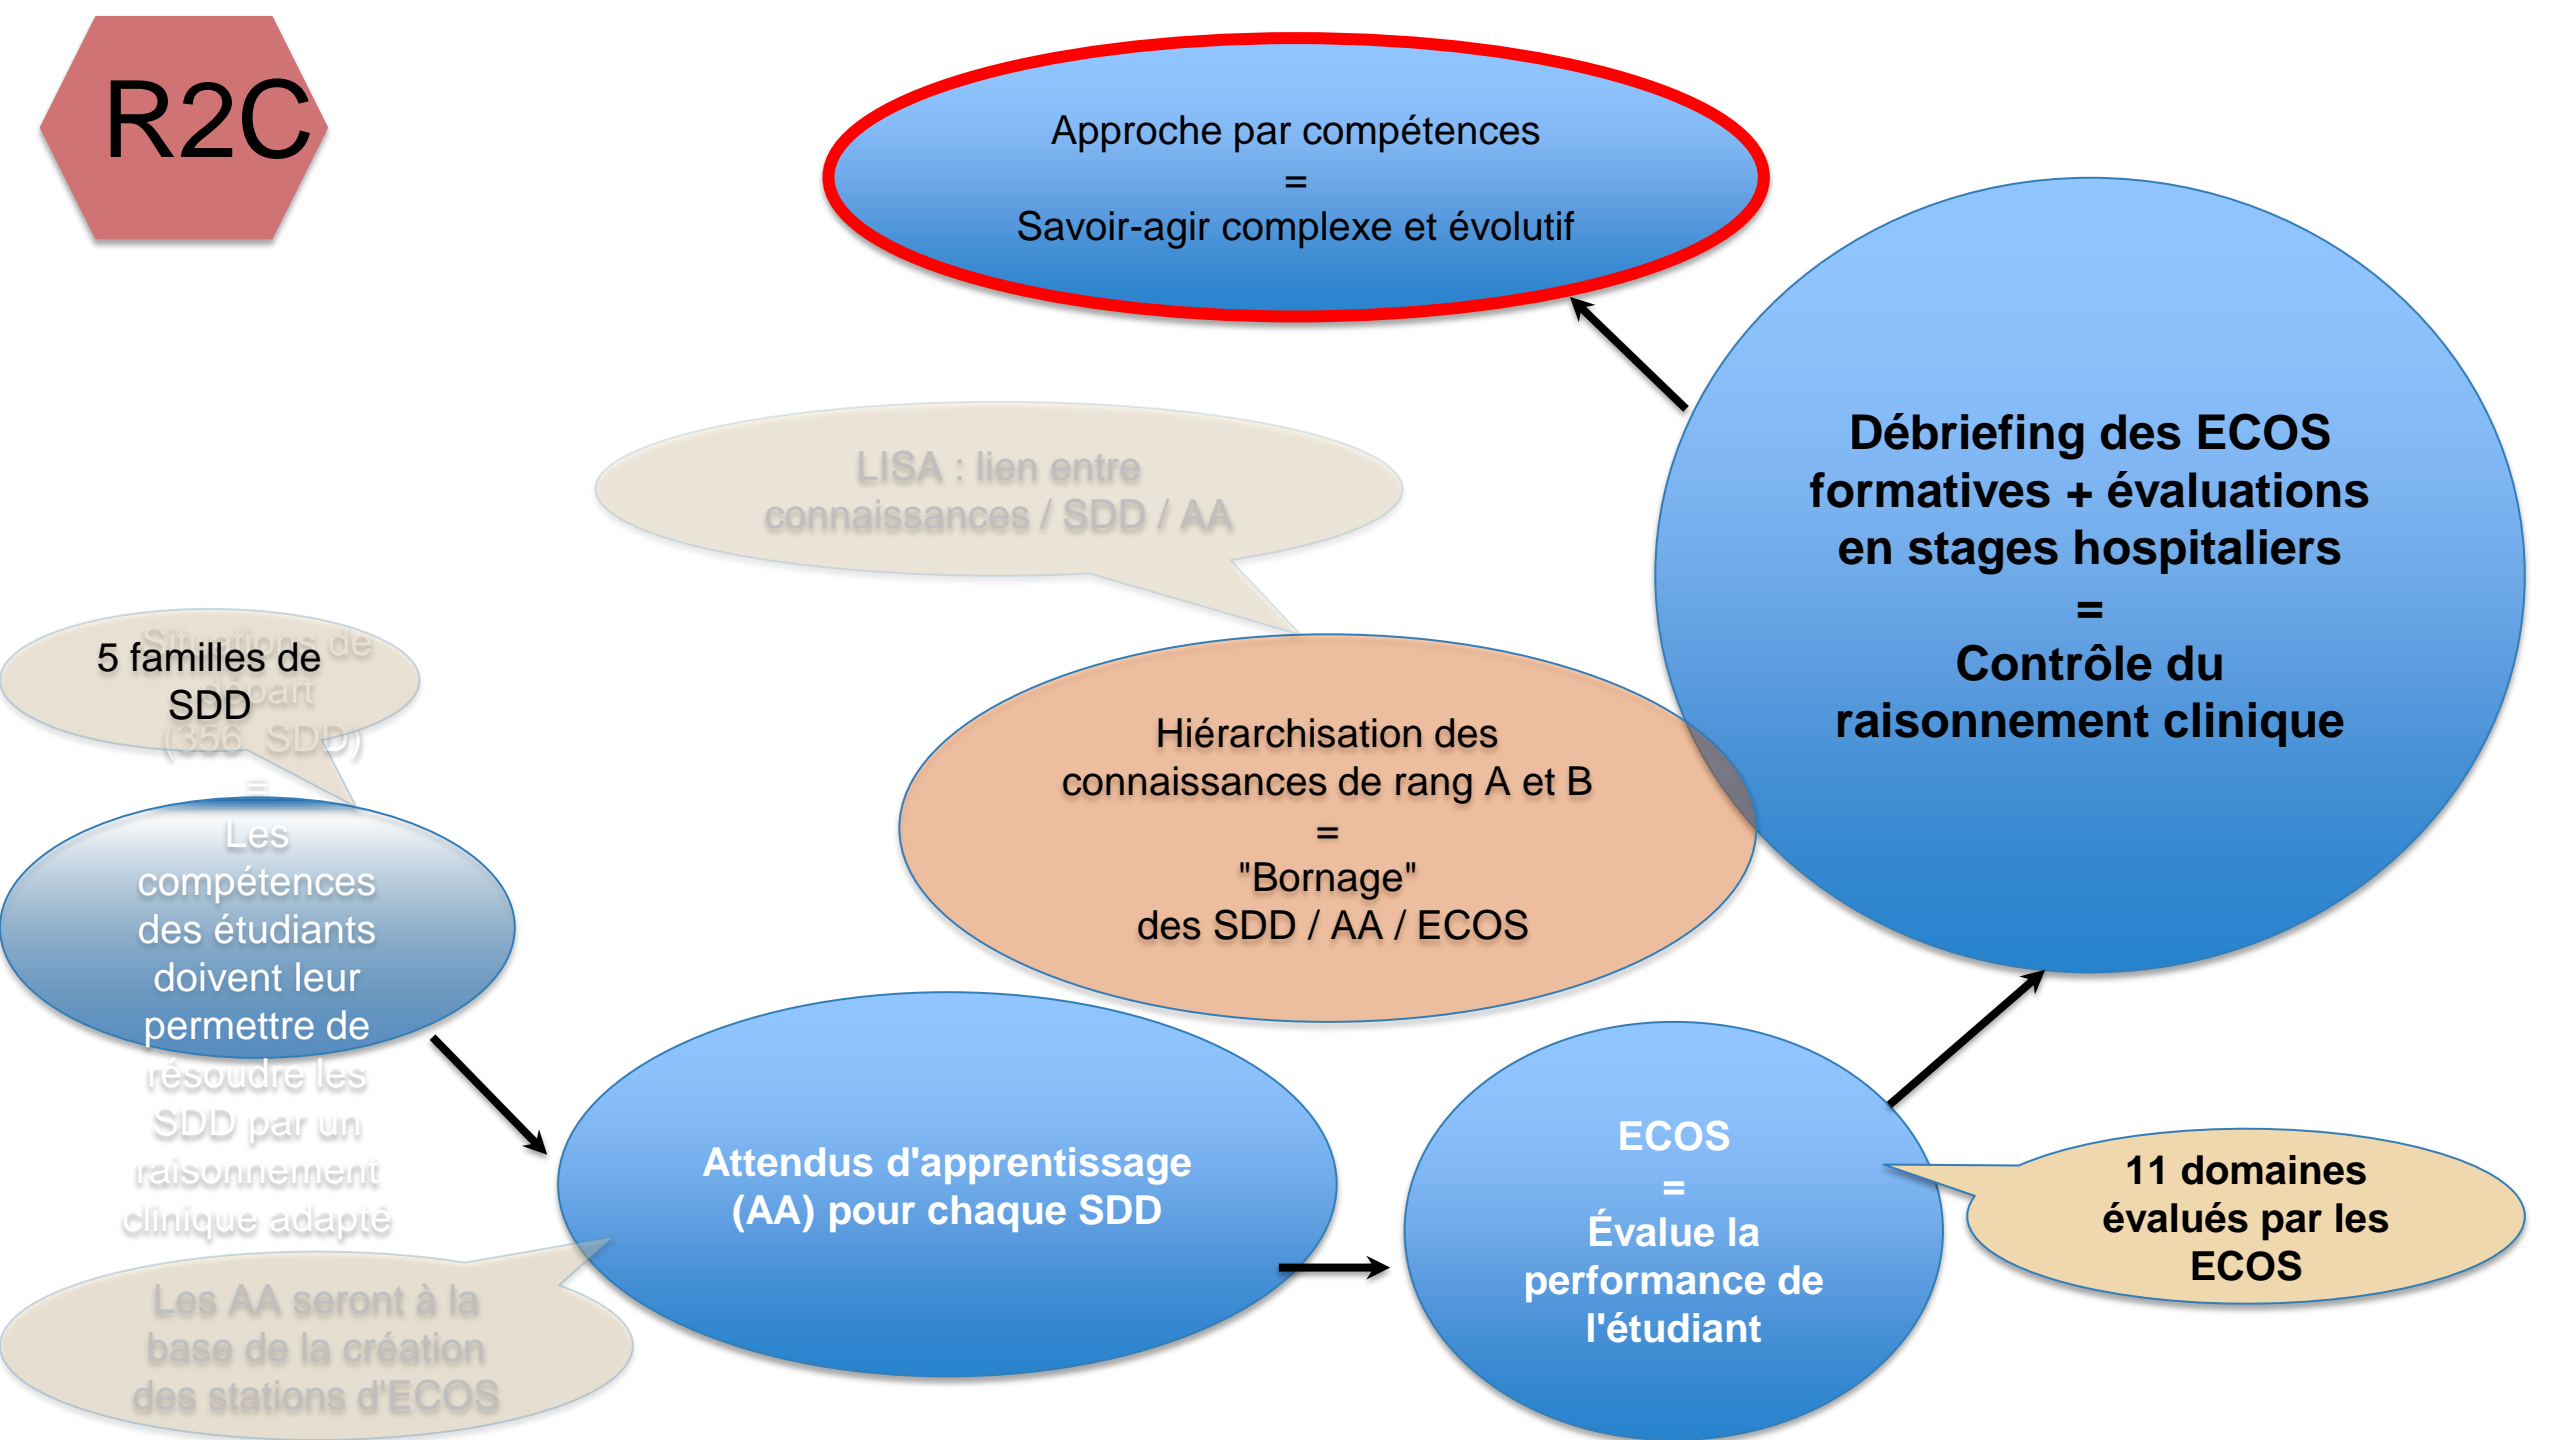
R2C

Approche par compétences
=
Savoir-agir complexe et évolutif

Débriefing des ECOS formatives + évaluations en stages hospitaliers
=
Contrôle du raisonnement clinique

LISA : lien entre connaissances / SDD / AA

5 familles de SDD

Situations de départ (356 SDD)
=
Les compétences des étudiants doivent leur permettre de résoudre les SDD par un raisonnement clinique adapté

Hiérarchisation des connaissances de rang A et B
=
"Bornage"
des SDD / AA / ECOS

Attendus d'apprentissage (AA) pour chaque SDD

Les AA seront à la base de la création des stations d'ECOS

ECOS
=
Évalue la performance de l'étudiant

11 domaines évalués par les ECOS